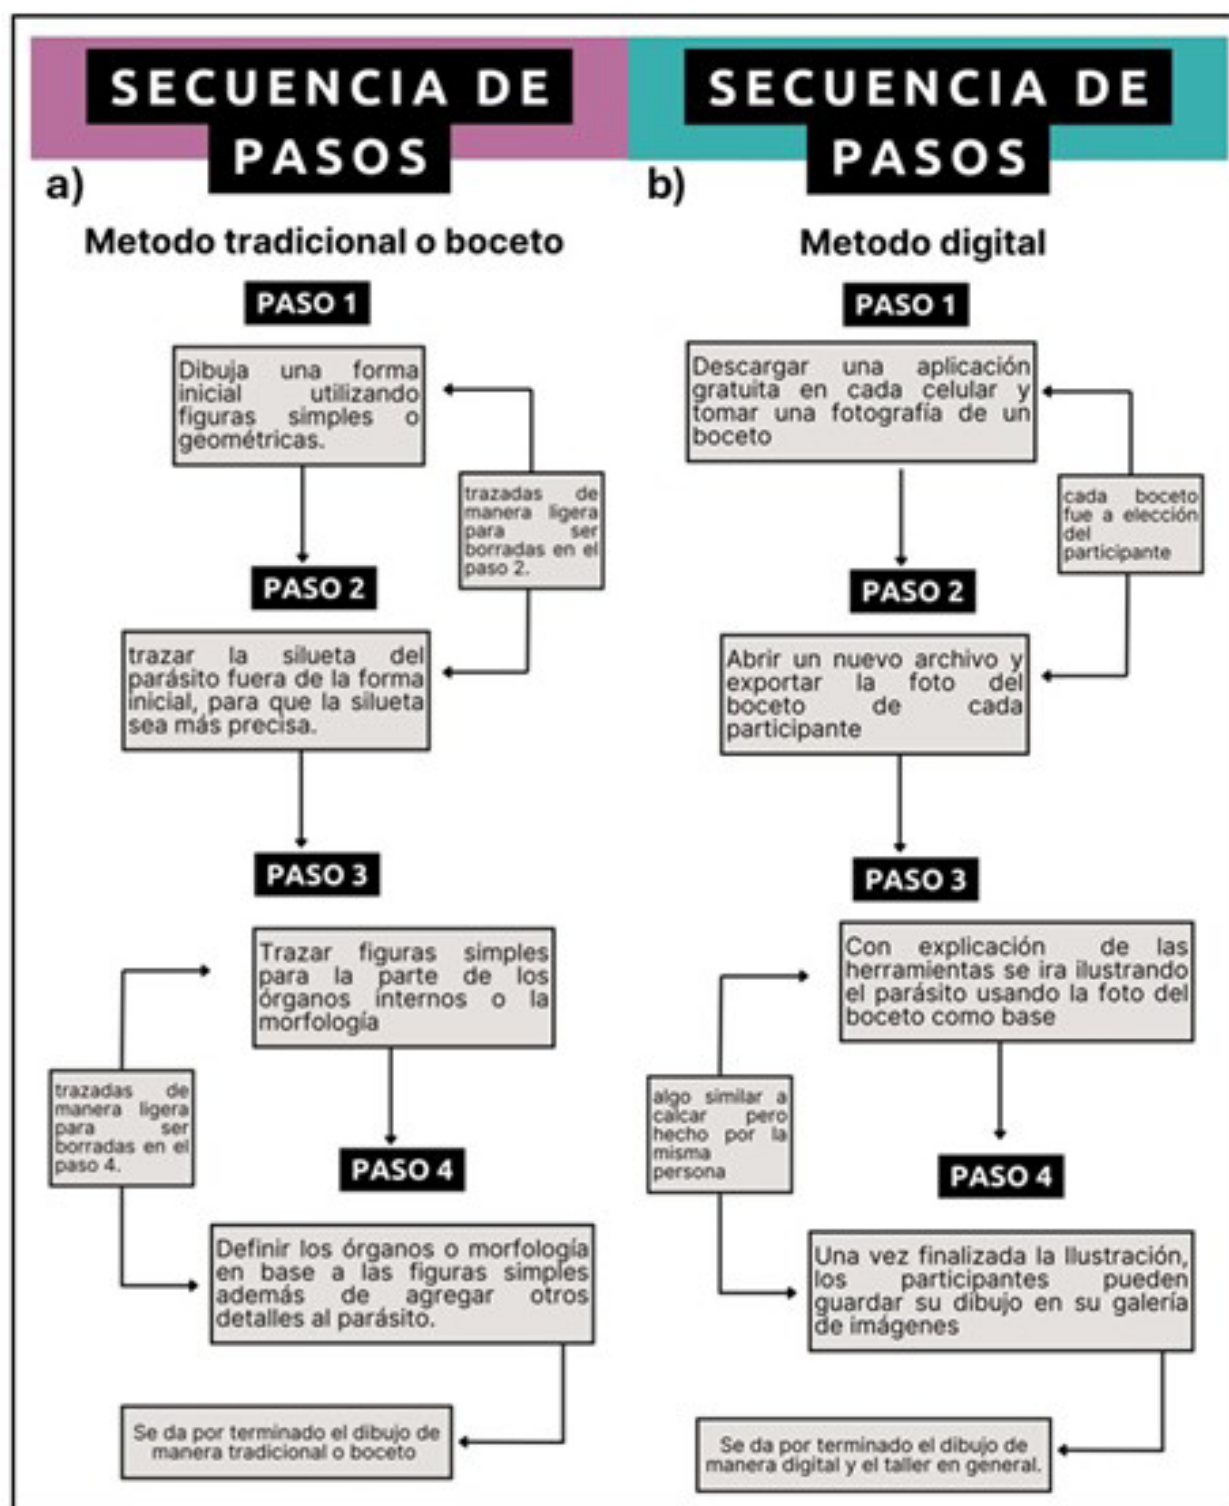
SECUENCIA DE PASOS

a)

Metodo tradicional o boceto

PASO 1

Dibuja una forma inicial utilizando figuras simples o geométricas.

trazadas de manera ligera para ser borradas en el paso 2.

PASO 2

trazar la silueta del parásito fuera de la forma inicial, para que la silueta sea más precisa.

PASO 3

Trazar figuras simples para la parte de los órganos internos o la morfología

trazadas de manera ligera para ser borradas en el paso 4.

PASO 4

Definir los órganos o morfología en base a las figuras simples además de agregar otros detalles al parásito.

Se da por terminado el dibujo de manera tradicional o boceto

SECUENCIA DE PASOS

b)

Metodo digital

PASO 1

Descargar una aplicación gratuita en cada celular y tomar una fotografía de un boceto

cada boceto fue a elección del participante

PASO 2

Abrir un nuevo archivo y exportar la foto del boceto de cada participante

PASO 3

Con explicación de las herramientas se ira ilustrando el parásito usando la foto del boceto como base

algo similar a calcar pero hecho por la misma persona

PASO 4

Una vez finalizada la Ilustración, los participantes pueden guardar su dibujo en su galería de imágenes

Se da por terminado el dibujo de manera digital y el taller en general.